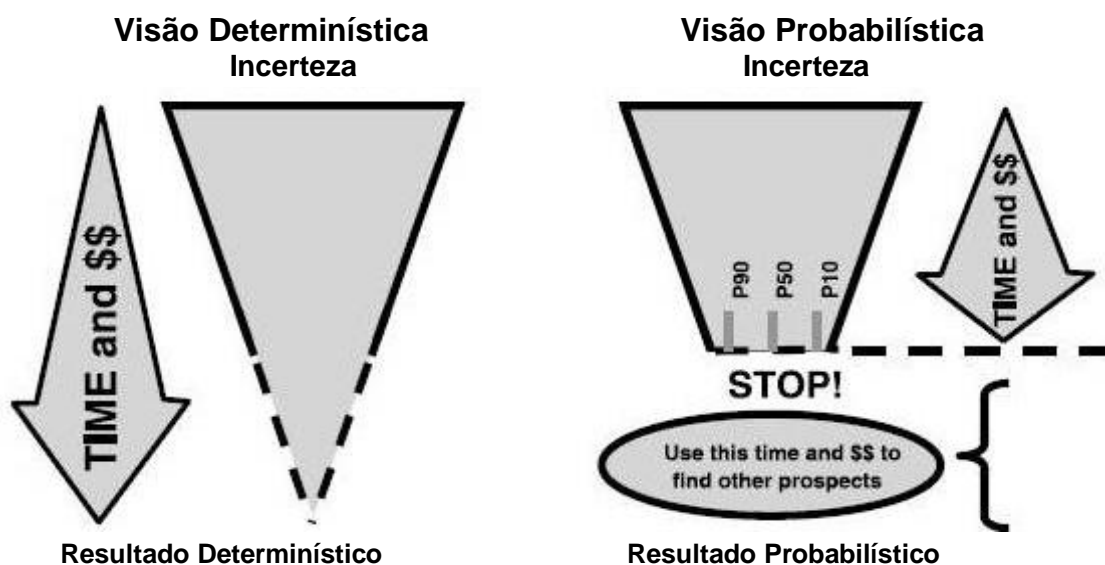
Visão Determinística
Incerteza

TIME and $$

Resultado Determinístico

Visão Probabilística
Incerteza

P90 P50 P10

TIME and $$

STOP!

Use this time and $$ to find other prospects

Resultado Probabilístico